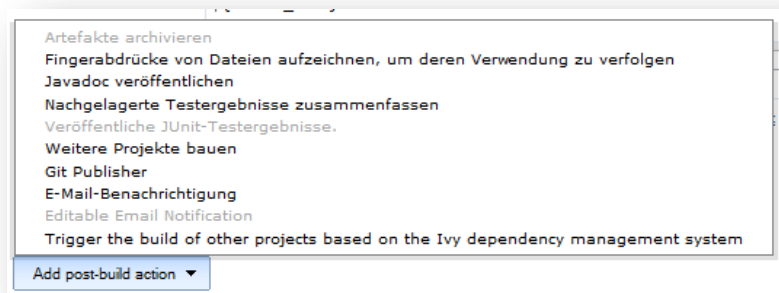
Artefakte archivieren
Fingerabdrücke von Dateien aufzeichnen, um deren Verwendung zu verfolgen
Javadoc veröffentlichen
Nachgelagerte Testergebnisse zusammenfassen
Veröffentliche JUnit-Testergebnisse.
Weitere Projekte bauen
Git Publisher
E-Mail-Benachrichtigung
Editable Email Notification
Trigger the build of other projects based on the Ivy dependency management system

Add post-build action ▼